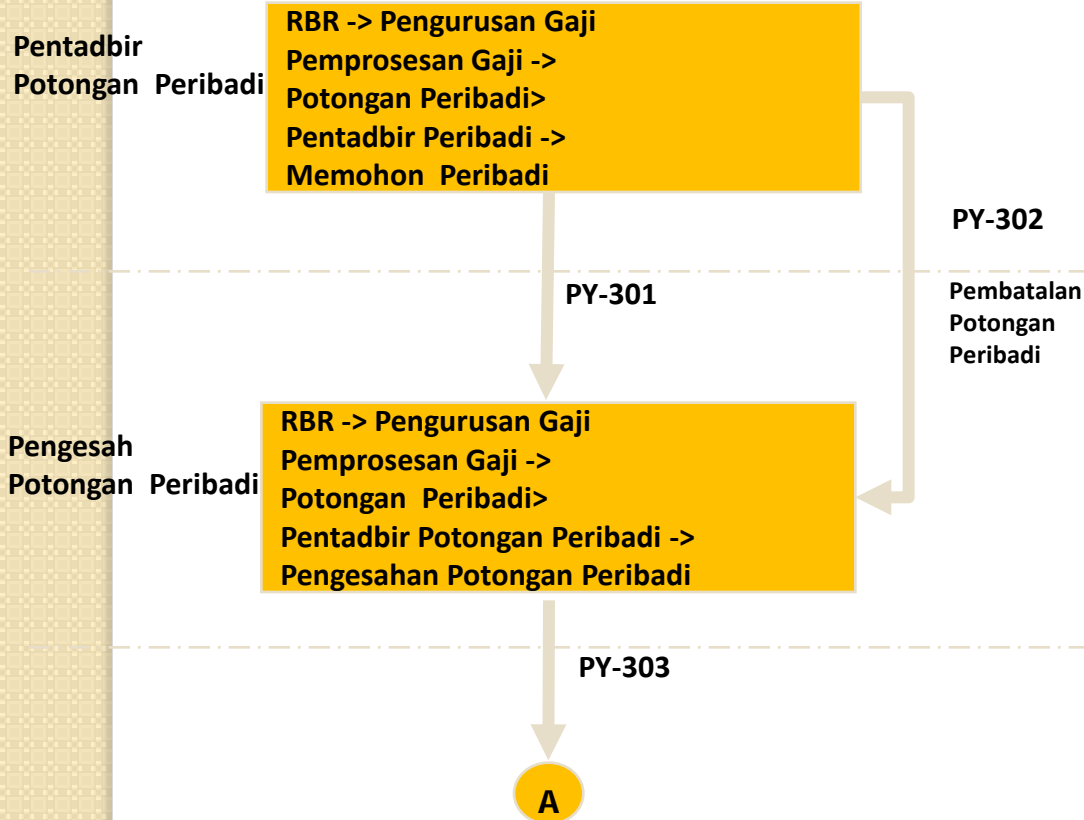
Pentadbir Potongan Peribadi

RBR -> Pengurusan Gaji
Pemprosesan Gaji ->
Potongan Peribadi>
Pentadbir Peribadi ->
Memohon Peribadi

PY-302

PY-301

Pembatalan Potongan Peribadi

Pengesah Potongan Peribadi

RBR -> Pengurusan Gaji
Pemprosesan Gaji ->
Potongan Peribadi>
Pentadbir Potongan Peribadi ->
Pengesahan Potongan Peribadi

PY-303

A